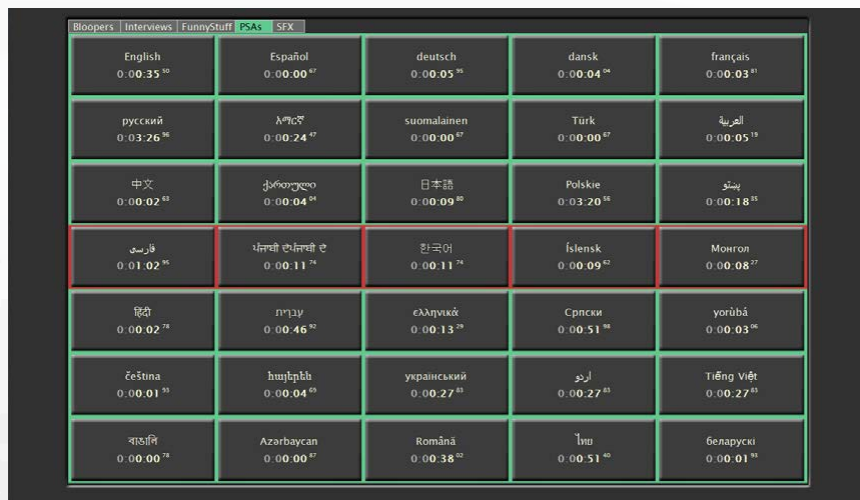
Bloopers | Interviews | FunnyStuff | PSAs | SFX

| | | | | |
|---|---|---|---|---|
| English 0:00:35$^{50}$ | Español 0:00:00$^{67}$ | deutsch 0:00:05$^{35}$ | dansk 0:00:04$^{04}$ | français 0:00:03$^{81}$ |
| русский 0:03:26$^{86}$ | አማርኛ 0:00:24$^{47}$ | suomalainen 0:00:00$^{67}$ | Türk 0:00:00$^{67}$ | العربية 0:00:05$^{19}$ |
| 中文 0:00:02$^{83}$ | ქართული 0:00:04$^{04}$ | 日本語 0:00:09$^{80}$ | Polskie 0:03:20$^{56}$ | پښتو 0:00:18$^{85}$ |
| فارسی 0:01:02$^{96}$ | ਪੰਜਾਬੀ ਦੇ ਪੰਜਾਬੀ ਦੇ 0:00:11$^{74}$ | 한국어 0:00:11$^{74}$ | Íslensk 0:00:09$^{62}$ | Монгол 0:00:08$^{27}$ |
| हिंदी 0:00:02$^{78}$ | עברית 0:00:46$^{92}$ | ελληνικά 0:00:13$^{79}$ | Српски 0:00:51$^{98}$ | yorùbá 0:00:03$^{06}$ |
| čeština 0:00:01$^{55}$ | հայերեն 0:00:04$^{09}$ | український 0:00:27$^{85}$ | اردو 0:00:27$^{83}$ | Tiếng Việt 0:00:27$^{85}$ |
| বাঙালি 0:00:00$^{78}$ | Azərbaycan 0:00:00$^{87}$ | Română 0:00:38$^{02}$ | ไทย 0:00:51$^{40}$ | беларускі 0:00:01$^{93}$ |